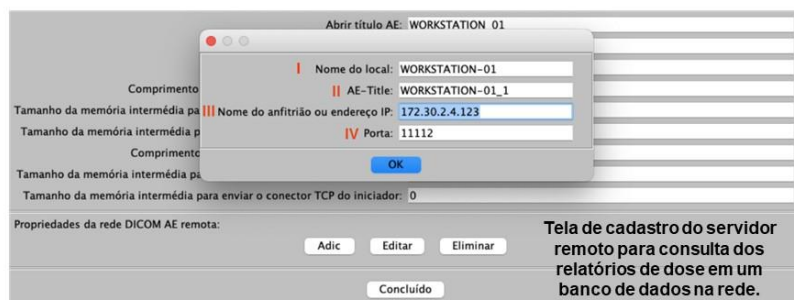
Abrir título AE: WORKSTATION_01

Comprimento

Tamanho da memória intermédia pa

Tamanho da memória intermédia p

Comprimento

Tamanho da memória intermédia pa

Tamanho da memória intermédia para enviar o conector TCP do iniciador: 0

I Nome do local: WORKSTATION-01

II AE-Title: WORKSTATION-01_1

III Nome do anfitrião ou endereço IP: 172.30.2.4.123

IV Porta: 11112

OK

Propriedades da rede DICOM AE remota:

Adic Editar Eliminar

Concluído

Tela de cadastro do servidor remoto para consulta dos relatórios de dose em um banco de dados na rede.